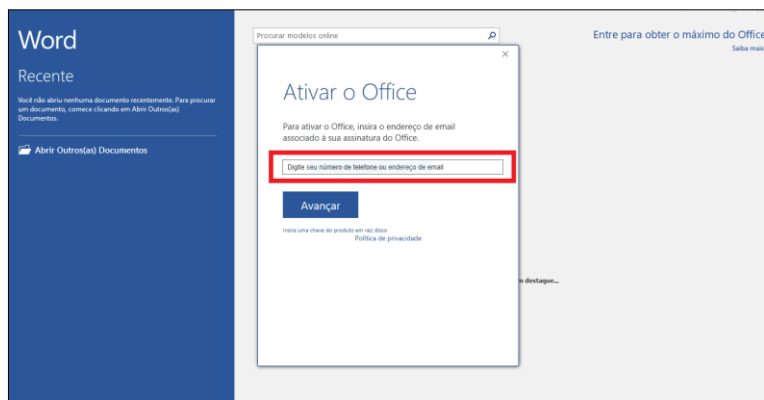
Word

Recente

Você não abriu nenhum documento recentemente. Para procurar um documento, comece clicando em Abrir Outros(as) Documentos.

Abrir Outros(as) Documentos

Procurar modelos online

Entre para obter o máximo do Office
Saiba mais

×

Ativar o Office

Para ativar o Office, insira o endereço de email associado à sua assinatura do Office.

Digite seu número de telefone ou endereço de email

Avançar

Insira uma chave do produto em vez disso
Política de privacidade

m destaque...